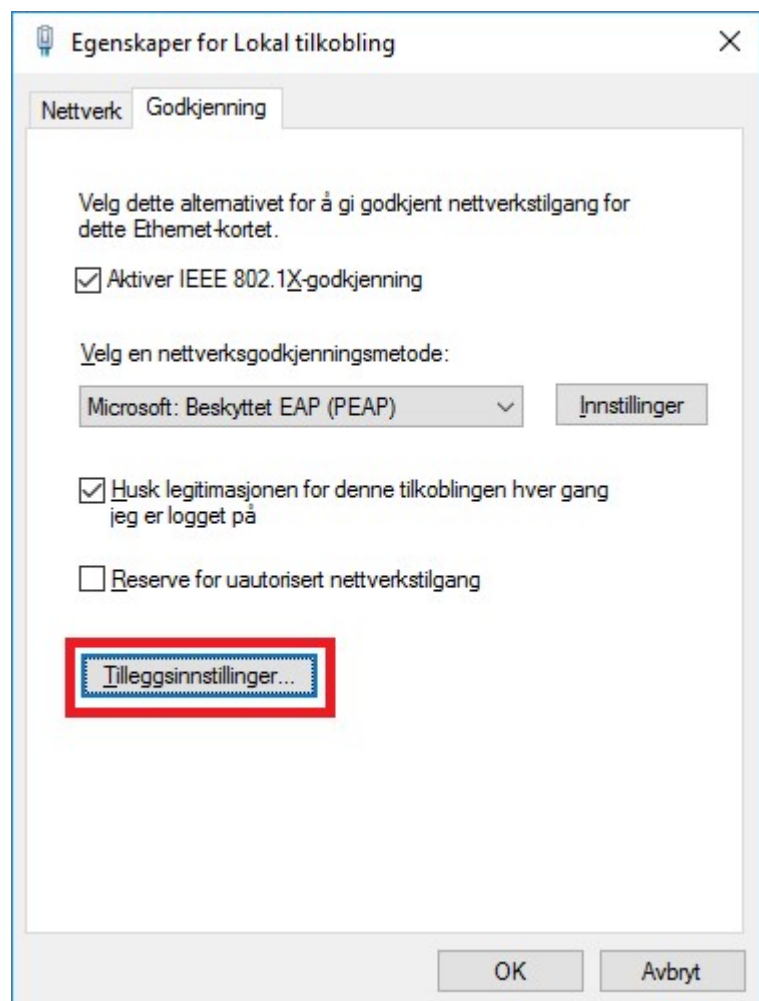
Egenskaper for Lokal tilkobling

Nettverk

Godkjenning

Velg dette alternativet for å gi godkjent nettverkstilgang for dette Ethernet-kortet.

Aktiver IEEE 802.1X-godkjenning

Velg en nettverksgodkjenningsmetode:

Microsoft: Beskyttet EAP (PEAP)

Innstillinger

Husk legitimasjonen for denne tilkoblingen hver gang jeg er logget på

Reserve for uautorisert nettverkstilgang

Tilleggsinnstillinger...

OK

Avbryt